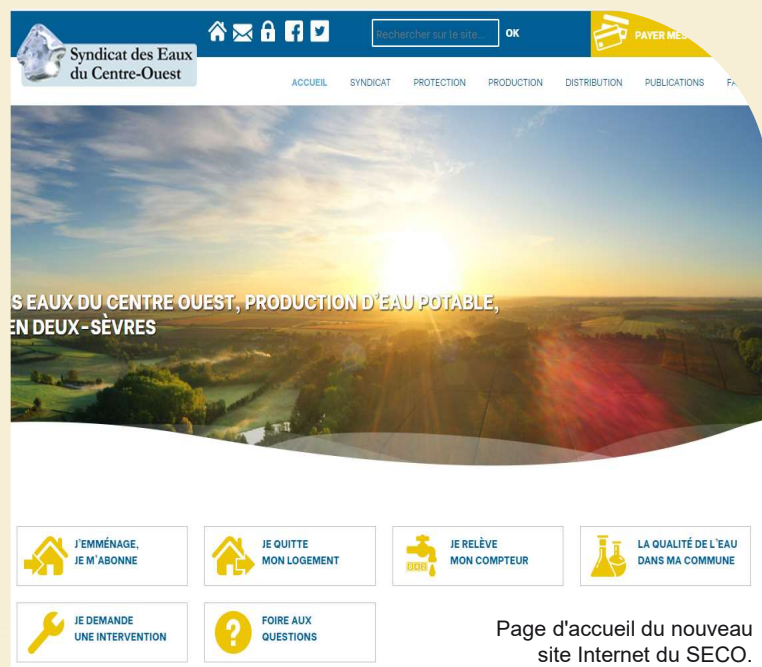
Syndicat des Eaux du Centre-Ouest

Rechercher sur le site... OK

PAYER MES

ACCUEIL SYNDICAT PROTECTION PRODUCTION DISTRIBUTION PUBLICATIONS FA

S EAUX DU CENTRE OUEST, PRODUCTION D'EAU POTABLE, EN DEUX-SÈVRES

J'EMMÉNAGE, JE M'ABONNE

JE QUITTE MON LOGEMENT

JE RELÈVE MON COMPTEUR

LA QUALITÉ DE L'EAU DANS MA COMMUNE

JE DEMANDE UNE INTERVENTION

FOIRE AUX QUESTIONS

Page d'accueil du nouveau site Internet du SECO.